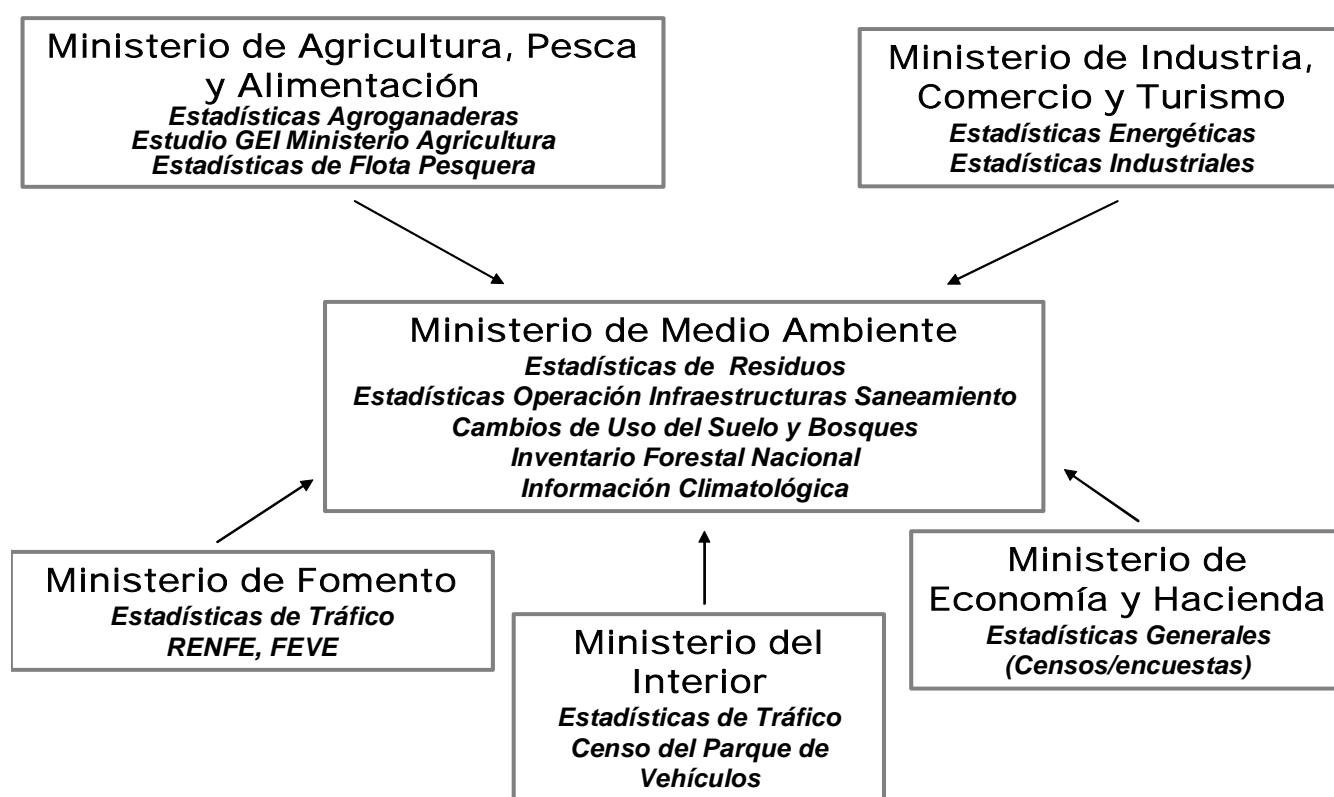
Ministerio de Agricultura, Pesca y Alimentación
*Estadísticas Agroganaderas*
*Estudio GEI Ministerio Agricultura*
*Estadísticas de Flota Pesquera*

Ministerio de Industria, Comercio y Turismo
*Estadísticas Energéticas*
*Estadísticas Industriales*

Ministerio de Medio Ambiente
*Estadísticas de Residuos*
*Estadísticas Operación Infraestructuras Saneamiento*
*Cambios de Uso del Suelo y Bosques*
*Inventario Forestal Nacional*
*Información Climatológica*

Ministerio de Fomento
*Estadísticas de Tráfico*
*RENFE, FEVE*

Ministerio del Interior
*Estadísticas de Tráfico*
*Censo del Parque de Vehículos*

Ministerio de Economía y Hacienda
*Estadísticas Generales*
*(Censos/encuestas)*